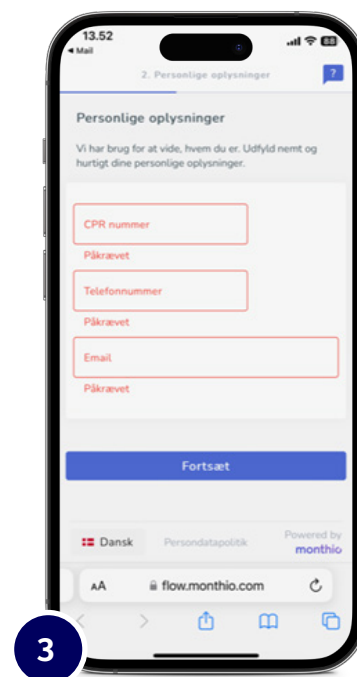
13.52
◀ Mail
88
2. Personlige oplysninger
?

Personlige oplysninger

Vi har brug for at vide, hvem du er. Udfyld nemt og hurtigt dine personlige oplysninger.

CPR nummer
Påkrævet

Telefonnummer
Påkrævet

Email
Påkrævet

Fortsæt

Dansk
Persondatapolitik
Powered by monthio

AA
flow.monthio.com

3